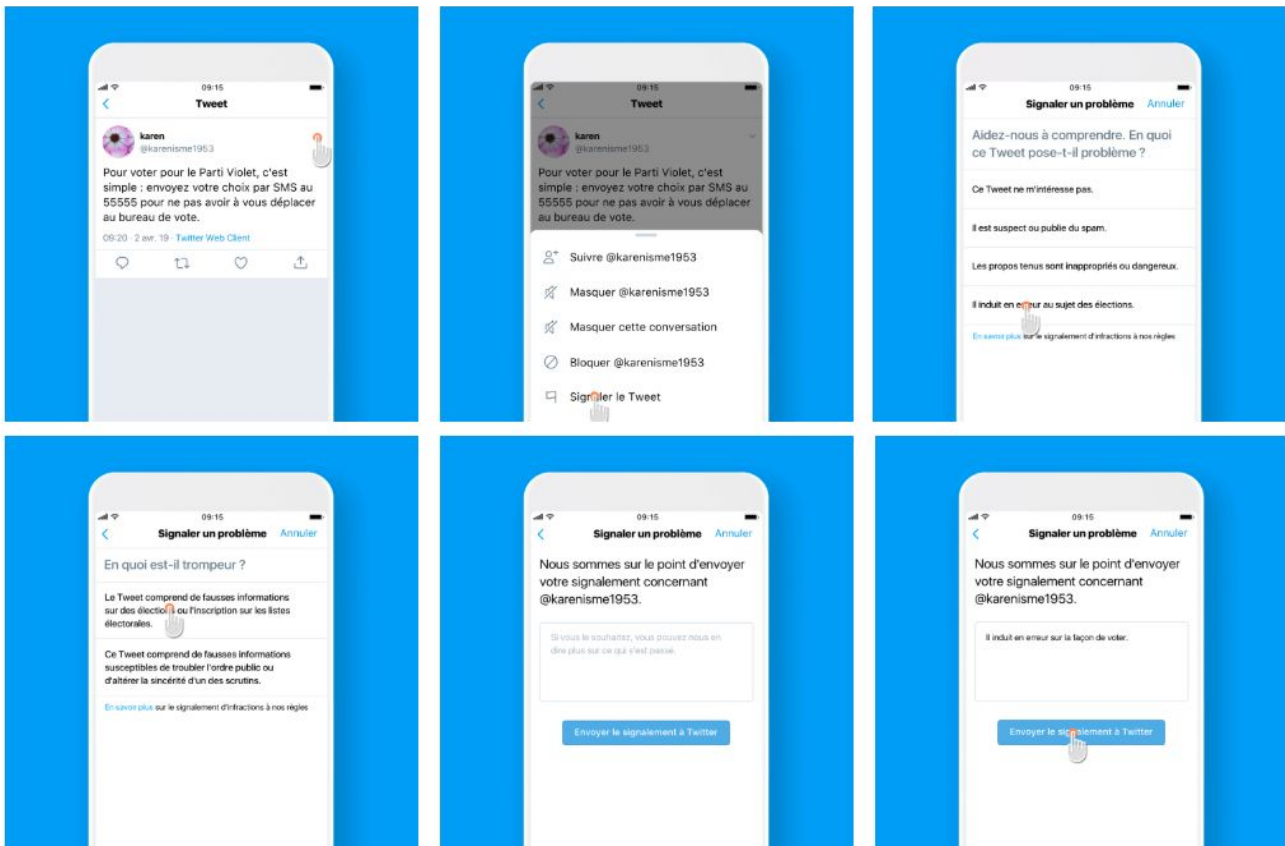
09:15
Tweet
karen
@karenisme1953
Pour voter pour le Parti Violet, c'est simple : envoyez votre choix par SMS au 55555 pour ne pas avoir à vous déplacer au bureau de vote.
09:20 · 2 avr. 19 · Twitter Web Client

09:15
Tweet
karen
@karenisme1953
Pour voter pour le Parti Violet, c'est simple : envoyez votre choix par SMS au 55555 pour ne pas avoir à vous déplacer au bureau de vote.
Suivre @karenisme1953
Masquer @karenisme1953
Masquer cette conversation
Bloquer @karenisme1953
Signaler le Tweet

09:15
Signaler un problème Annuler
Aidez-nous à comprendre. En quoi ce Tweet pose-t-il problème ?
Ce Tweet ne m'intéresse pas.
Il est suspect ou publie du spam.
Les propos tenus sont inappropriés ou dangereux.
Il induit en erreur au sujet des élections.
En savoir plus sur le signalement d'infractions à nos règles

09:15
Signaler un problème Annuler
En quoi est-il trompeur ?
Le Tweet comprend de fausses informations sur des élections ou l'inscription sur les listes électorales.
Ce Tweet comprend de fausses informations susceptibles de troubler l'ordre public ou d'altérer la sincérité d'un des scrutins.
En savoir plus sur le signalement d'infractions à nos règles

09:15
Signaler un problème Annuler
Nous sommes sur le point d'envoyer votre signalement concernant @karenisme1953.
Si vous le souhaitez, vous pouvez nous en dire plus sur ce qui s'est passé.
Envoyer le signalement à Twitter

09:15
Signaler un problème Annuler
Nous sommes sur le point d'envoyer votre signalement concernant @karenisme1953.
Il induit en erreur sur la façon de voter.
Envoyer le signalement à Twitter